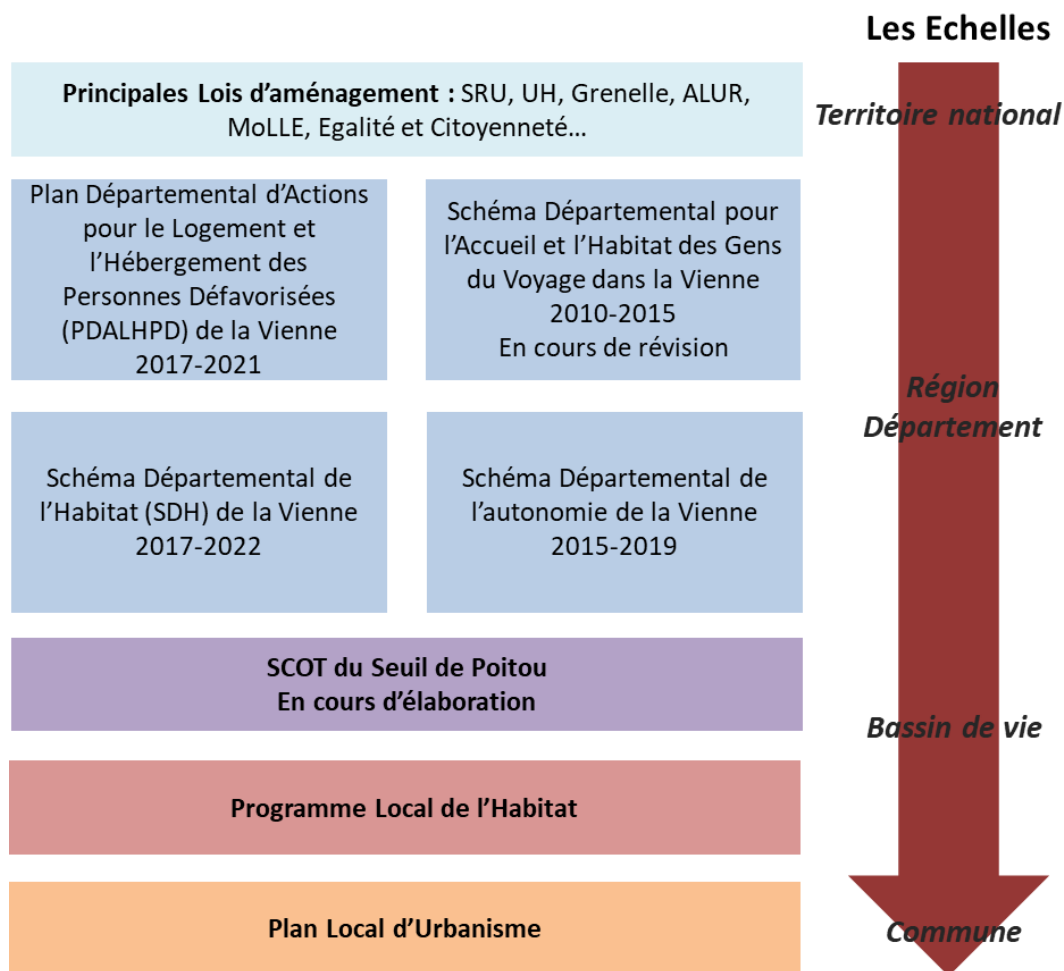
Les Echelles

Principales Lois d'aménagement : SRU, UH, Grenelle, ALUR, MoLLE, Egalité et Citoyenneté…

Territoire national

Plan Départemental d'Actions pour le Logement et l'Hébergement des Personnes Défavorisées (PDALHPD) de la Vienne 2017-2021

Schéma Départemental pour l'Accueil et l'Habitat des Gens du Voyage dans la Vienne 2010-2015 En cours de révision

Région Département

Schéma Départemental de l'Habitat (SDH) de la Vienne 2017-2022

Schéma Départemental de l'autonomie de la Vienne 2015-2019

SCOT du Seuil de Poitou En cours d'élaboration

Bassin de vie

Programme Local de l'Habitat

Plan Local d'Urbanisme

Commune